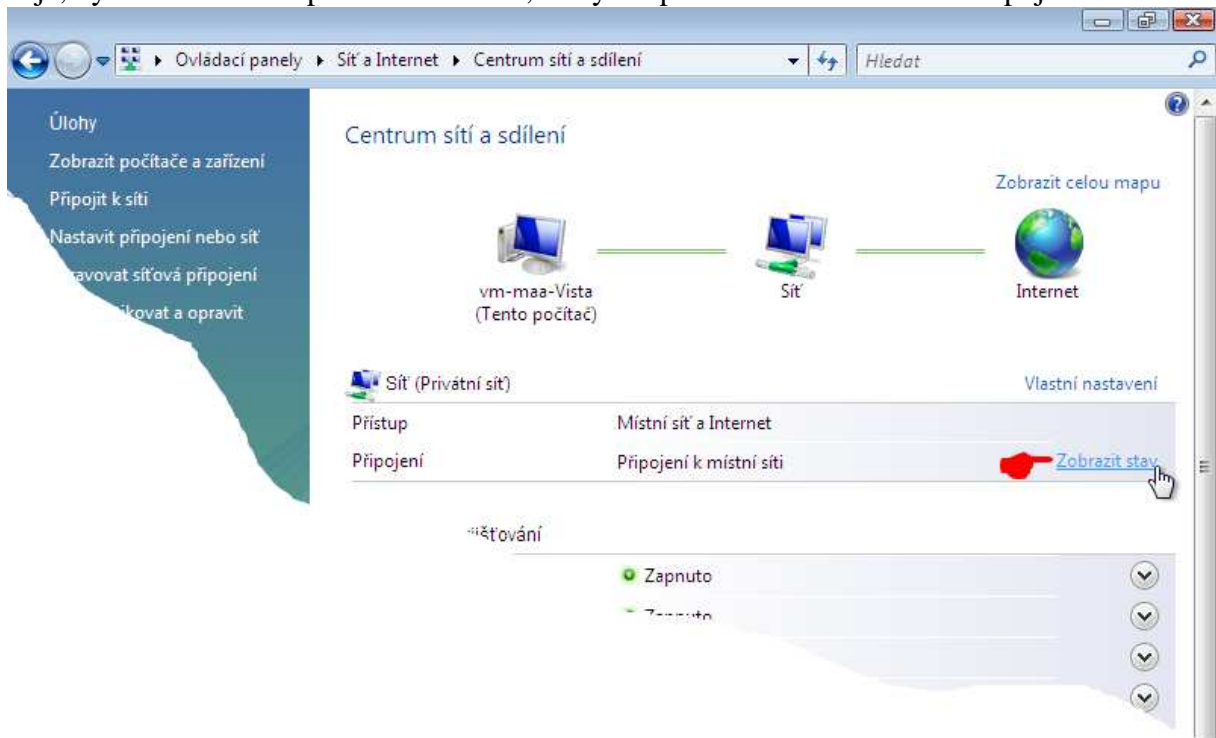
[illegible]

Ovládací panely ▸ Síť a Internet ▸ Centrum sítí a sdílení

Hledat

Úlohy

Zobrazit počítače a zařízení

Připojit k síti

Nastavit připojení nebo síť

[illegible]avovat síťová připojení

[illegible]kovat a opravit

Centrum sítí a sdílení

Zobrazit celou mapu

vm-maa-Vista (Tento počítač)

Síť

Internet

Síť (Privátní síť)

Vlastní nastavení

| | |
|---|---|
| Přístup | Místní síť a Internet |
| Připojení | Připojení k místní síti |

Zobrazit stav

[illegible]šťování

Zapnuto

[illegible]